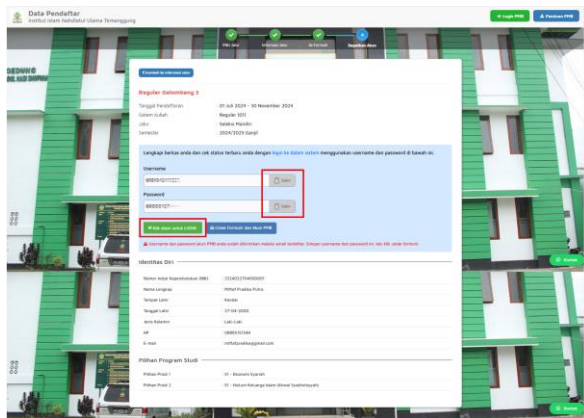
Data Pendaftar
Institut Islam Nahdlatul Ulama Temanggung

Login PMB
Panduan PMB

Pilih Jalur
Informasi Jalur
Isi Formulir
Dapatkan Akun

DEDUNG
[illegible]

Kembali ke informasi jalur

Reguler Gelombang 3

Tanggal Pendaftaran : 01 Juli 2024 - 30 November 2024
Sistem Kuliah : Reguler (01)
Jalur : Seleksi Mandiri
Semester : 2024/2025 Ganjil

Lengkapi berkas anda dan cek status terbaru anda dengan login ke dalam sistem menggunakan username dan password di bawah ini.

Username
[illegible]
Salin

Password
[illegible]
Salin

Klik disini untuk LOGIN
Cetak Formulir dan Akun PMB

Username dan password akun PMB anda sudah dikirimkan melalui email terdaftar. Simpan username dan password ini, dan klik untuk lanjut.

Identitas Diri

| Nomor Induk Kependudukan (NIK) | : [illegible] |
|---|---|
| Nama Lengkap | : Miftah Pradika Putra |
| Tempat Lahir | : Kendal |
| Tanggal Lahir | : 07-04-2005 |
| Jenis Kelamin | : Laki-Laki |
| HP | : 0895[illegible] |
| E-mail | : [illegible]@gmail.com |

Pilihan Program Studi

| Pilihan Prodi 1 | : S1 - Ekonomi Syariah |
|---|---|
| Pilihan Prodi 2 | : S1 - Hukum Keluarga Islam (Ahwal Syakhshiyyah) |

Bantuan
Bantuan